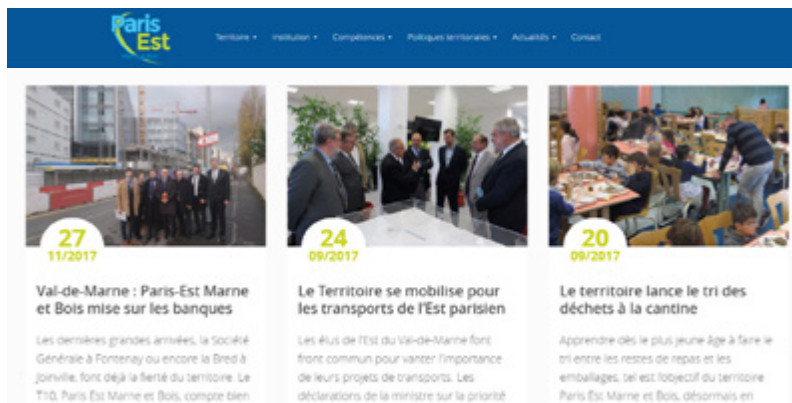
Paris Est

Territoire ▾ Institution ▾ Compétences ▾ Politiques territoriales ▾ Actualités ▾ Contact

27
11/2017

Val-de-Marne : Paris-Est Marne et Bois mise sur les banques

Les dernières grandes arrivées, la Société Générale à Fontenay ou encore la Bred à Joinville, font déjà la fierté du territoire. Le T10, Paris Est Marne et Bois, compte bien

24
09/2017

Le Territoire se mobilise pour les transports de l'Est parisien

Les élus de l'Est du Val-de-Marne font front commun pour vanter l'importance de leurs projets de transports. Les déclarations de la ministre sur la priorité

20
09/2017

Le territoire lance le tri des déchets à la cantine

Apprendre dès le plus jeune âge à faire le tri entre les restes de repas et les emballages, tel est l'objectif du territoire Paris Est Marne et Bois, désormais en